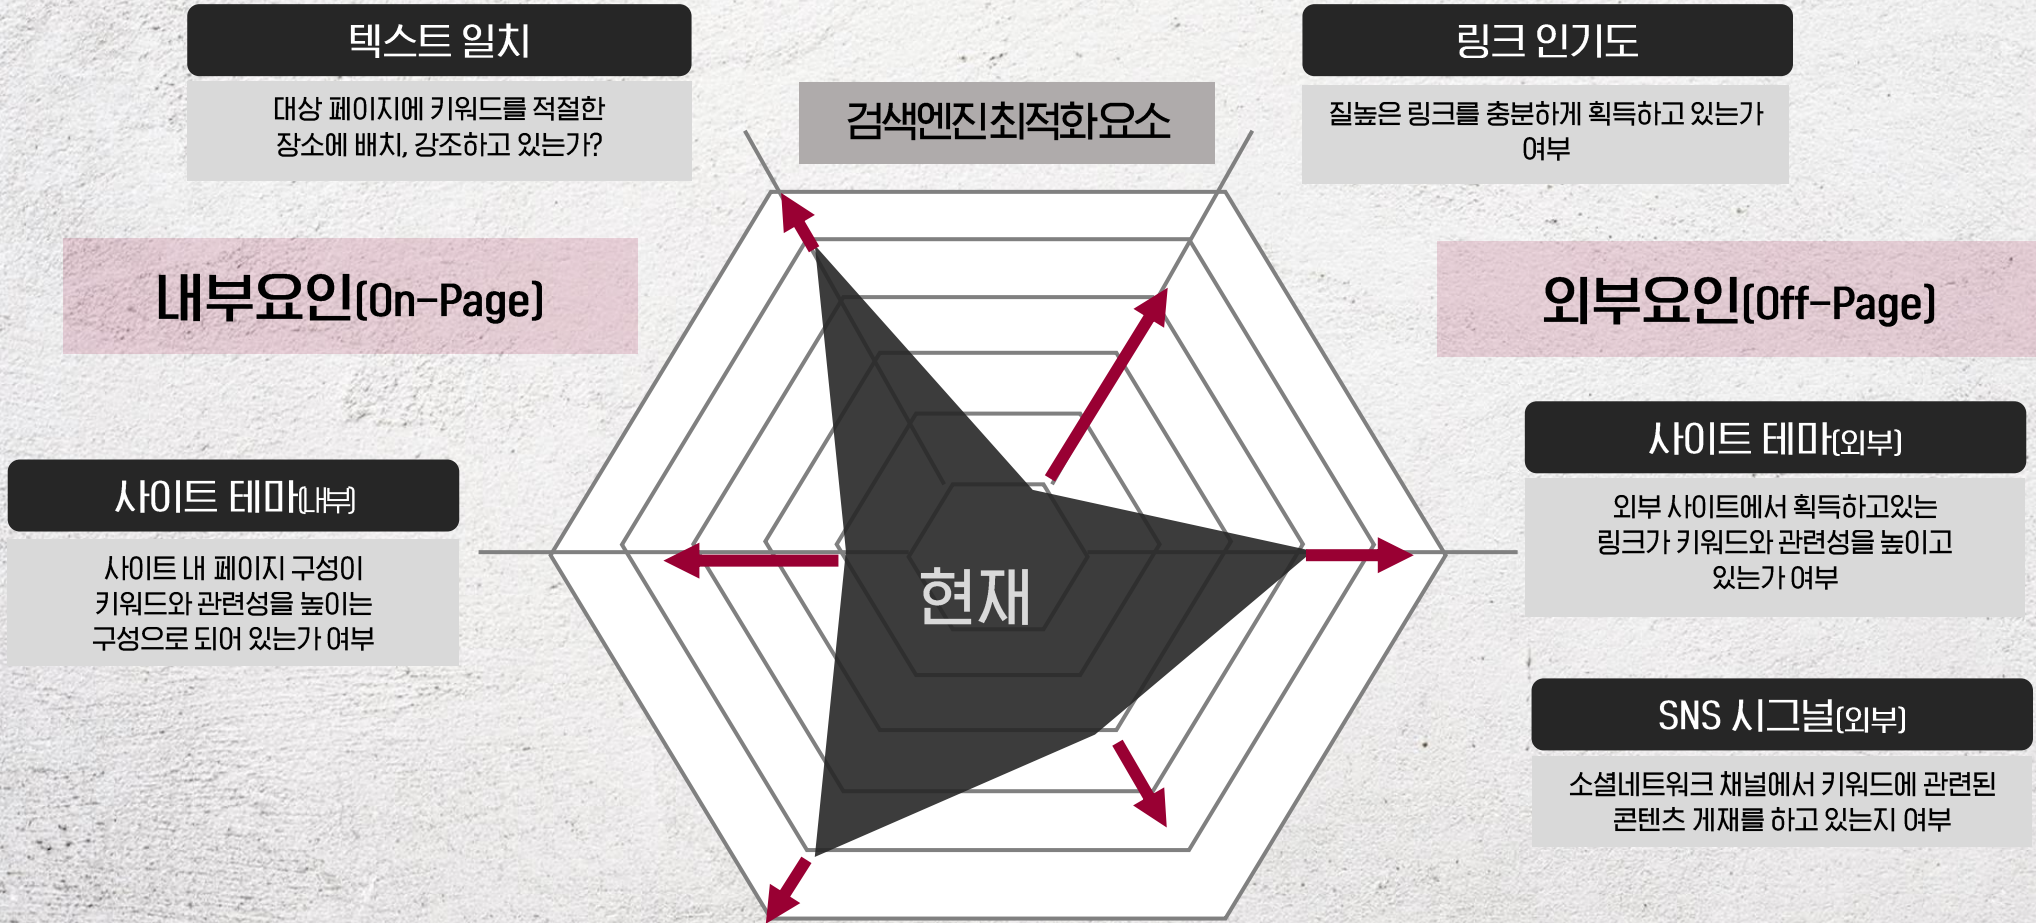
텍스트 일치

대상 페이지에 키워드를 적절한 장소에 배치, 강조하고 있는가?

검색엔진최적화요소

링크 인기도

질높은 링크를 충분하게 획득하고 있는가 여부

내부요인(On-Page)

외부요인(Off-Page)

사이트 테마(외부)

외부 사이트에서 획득하고있는 링크가 키워드와 관련성을 높이고 있는가 여부

사이트 테마(내부)

사이트 내 페이지 구성이 키워드와 관련성을 높이는 구성으로 되어 있는가 여부

현재

SNS 시그널(외부)

소셜네트워크 채널에서 키워드에 관련된 콘텐츠 게재를 하고 있는지 여부